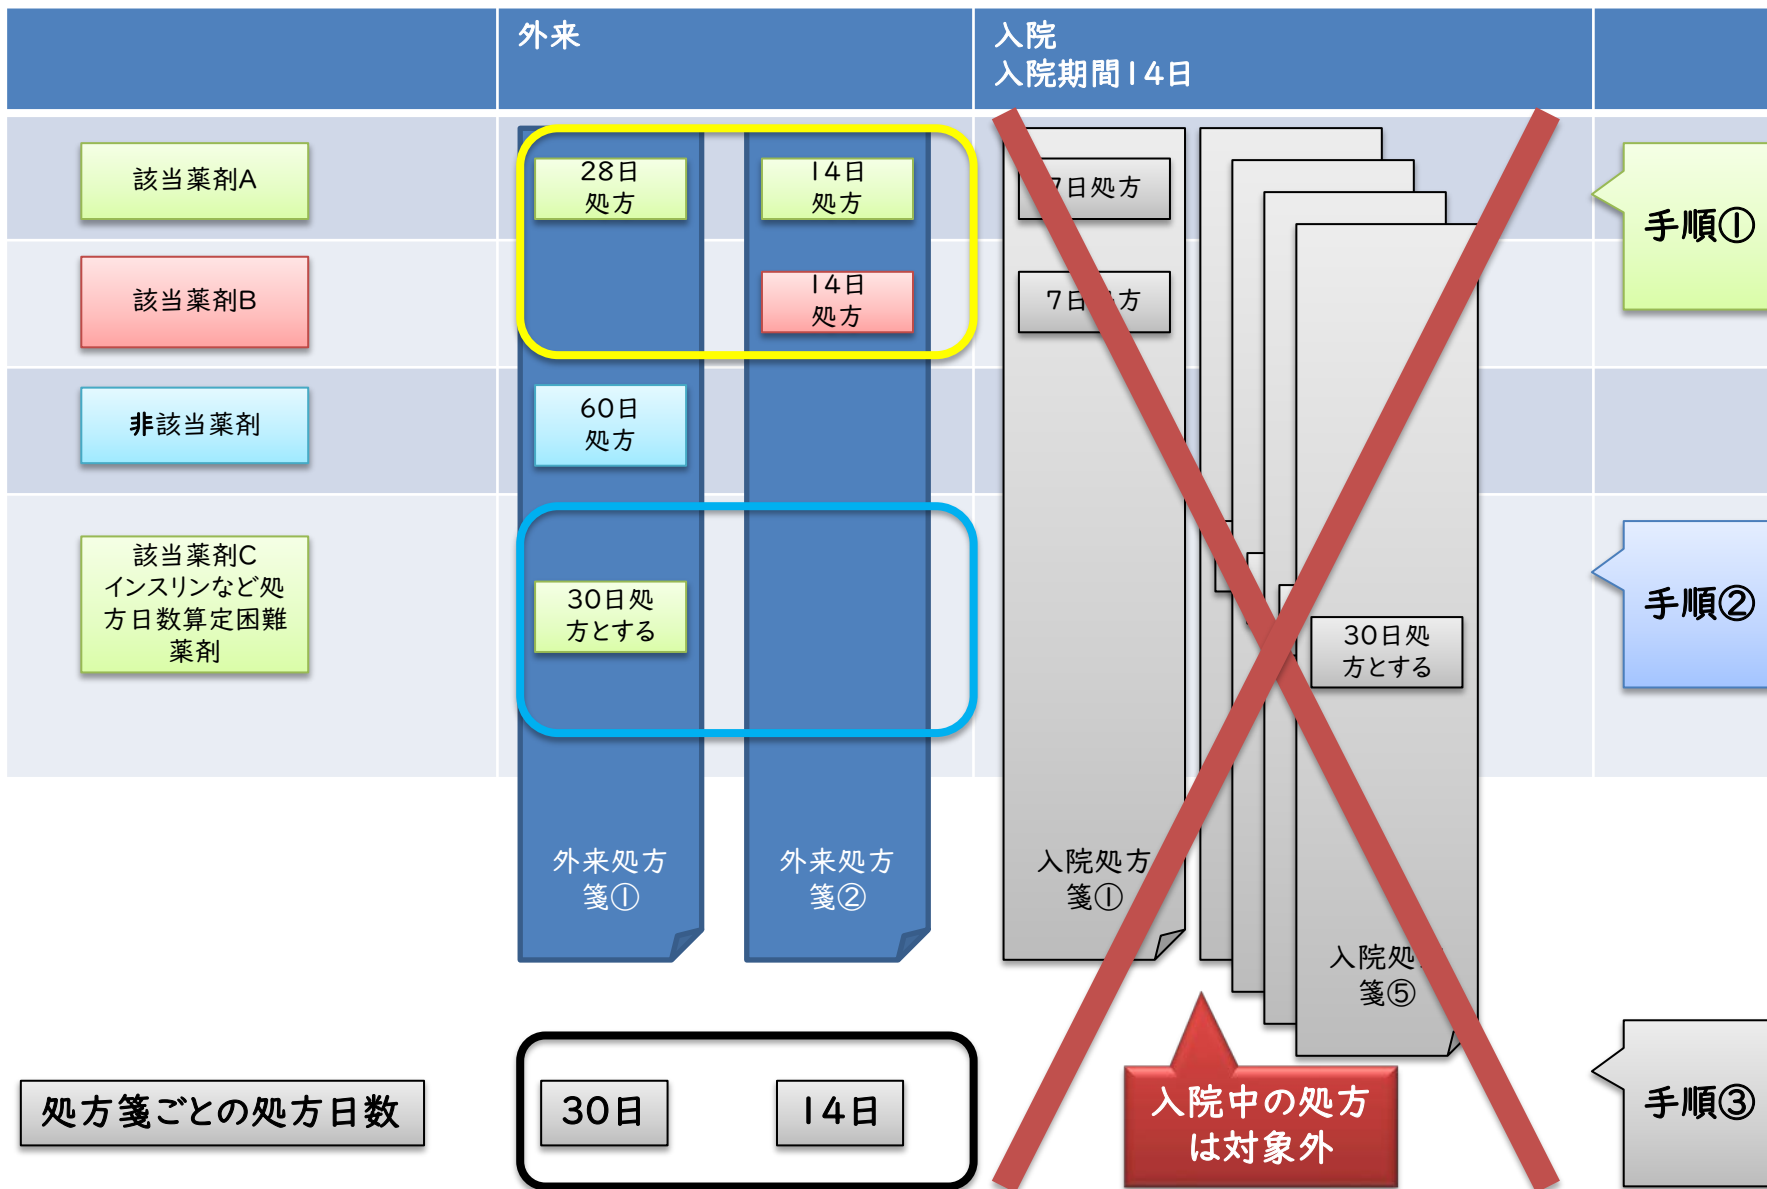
外来

入院
入院期間14日

該当薬剤A

該当薬剤B

非該当薬剤

該当薬剤C
インスリンなど処方日数算定困難薬剤

28日
処方

14日
処方

14日
処方

60日
処方

30日処方とする

外来処方箋①

外来処方箋②

7日処方

7日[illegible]方

30日処方とする

入院処方箋①

入院処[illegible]箋⑤

手順①

手順②

手順③

処方箋ごとの処方日数

30日

14日

入院中の処方は対象外